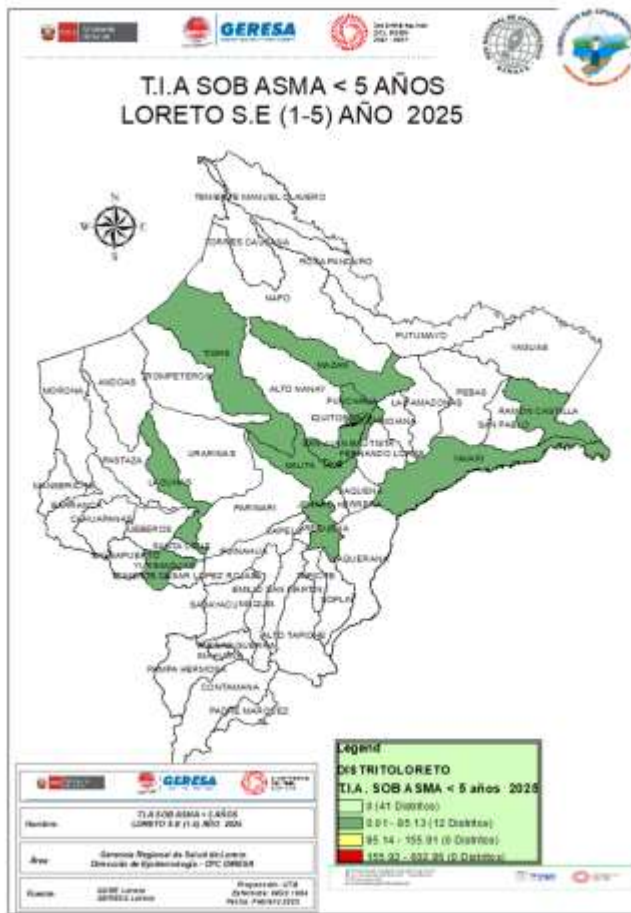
GERESA

T.I.A SOB ASMA < 5 AÑOS
LORETO S.E (1-5) AÑO 2025

N
W E
S

TENIENTE MANUEL CLAVERO
TORRES CAUSANA
ROSA PANDURO
NAPO
PUTUMAYO
YAGUAS
TIGRE
MAZAN
MORONA
ANDOAS
TROMPETEROS
ALTO NANAY
PUNCHANA
LAS AMAZONAS
PEBAS
RAMON CASTILLA
SAN PABLO
IQUITOS
BELEN
INDIANA
SAN JUAN BAUTISTA
FERNANDO LORES
YAVARI
URARINAS
NAUTA
PASTAZA
LAGUNAS
MANSERICHE
BARRANCA
CAHUAPANAS
PARINARI
JENARO HERRERA
SAQUENA
JEBEROS
SANTA CRUZ
TAPICHE
REQUENA
ALTO AMAZONAS
YURIMAGUAS
TENIENTE CESAR LOPEZ ROJAS
EMILIO SAN MARTIN
SOPLIN
SARAYACU
MAQUIA
ALTO TAPICHE
VARGAS GUERRA
PAMPA HERMOSA
CONTAMANA
PADRE MARQUEZ

Legend
DISTRITOLORETO
T.I.A. SOB ASMA < 5 años 2025
0 (41 Distritos)
0.01 - 95.13 (12 Distritos)
95.14 - 155.91 (0 Distritos)
155.92 - 402.95 (0 Distritos)

GERESA

Nombre: T.I.A SOB ASMA < 5 AÑOS LORETO S.E (1-5) AÑO 2025
Área: Gerencia Regional de Salud de Loreto Dirección de Epidemiología - CPC GERESA
Fuente: GERE Loreto GERESA Loreto
Proyección: UTM
Referencia: WGS 1984
Fecha: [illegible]